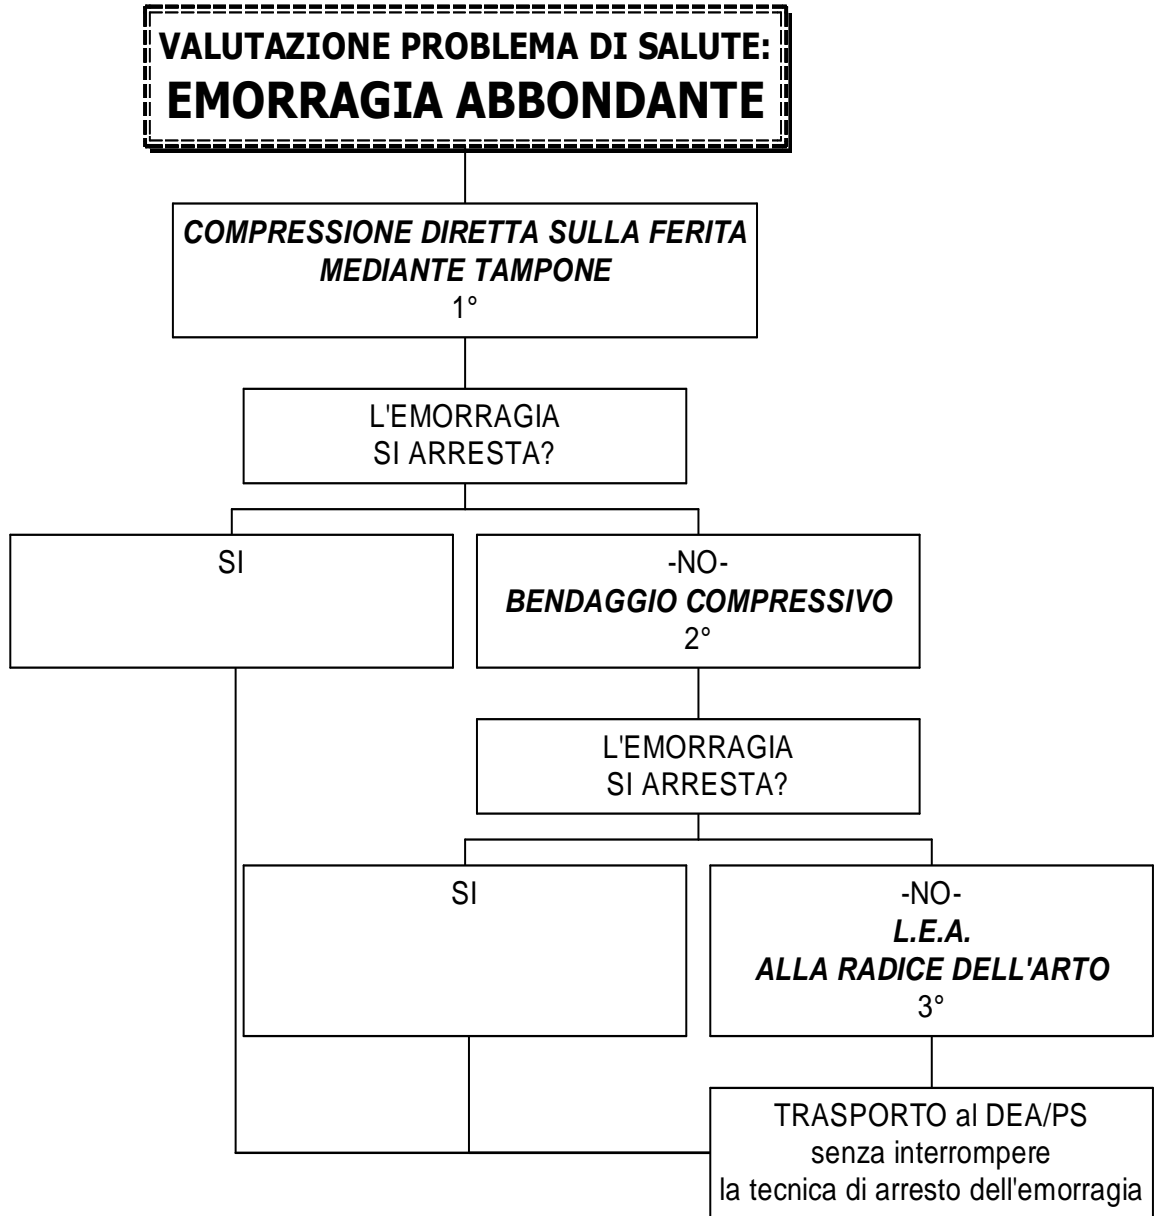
VALUTAZIONE PROBLEMA DI SALUTE:
EMORRAGIA ABBONDANTE

COMPRESSIONE DIRETTA SULLA FERITA MEDIANTE TAMPONE
1°

L'EMORRAGIA SI ARRESTA?

SI

-NO-
BENDAGGIO COMPRESSIVO
2°

L'EMORRAGIA SI ARRESTA?

SI

-NO-
L.E.A.
ALLA RADICE DELL'ARTO
3°

TRASPORTO al DEA/PS senza interrompere la tecnica di arresto dell'emorragia